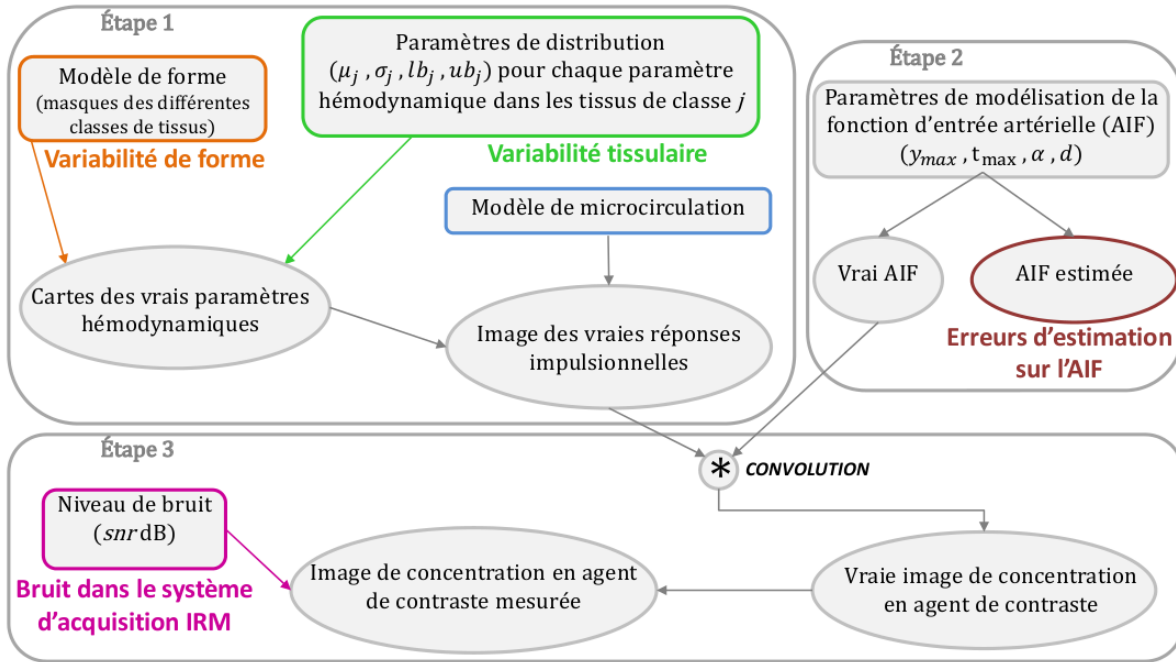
Étape 1

Modèle de forme (masques des différentes classes de tissus)

Variabilité de forme

Paramètres de distribution ($\mu_j$ , $\sigma_j$ , $lb_j$ , $ub_j$) pour chaque paramètre hémodynamique dans les tissus de classe $j$

Variabilité tissulaire

Modèle de microcirculation

Cartes des vrais paramètres hémodynamiques

Image des vraies réponses impulsionnelles

Étape 2

Paramètres de modélisation de la fonction d'entrée artérielle (AIF) ($y_{max}$ , $t_{max}$ , $\alpha$ , $d$)

Vrai AIF

AIF estimée

Erreurs d'estimation sur l'AIF

Étape 3

$*$ CONVOLUTION

Niveau de bruit ($snr$ dB)

Bruit dans le système d'acquisition IRM

Image de concentration en agent de contraste mesurée

Vraie image de concentration en agent de contraste